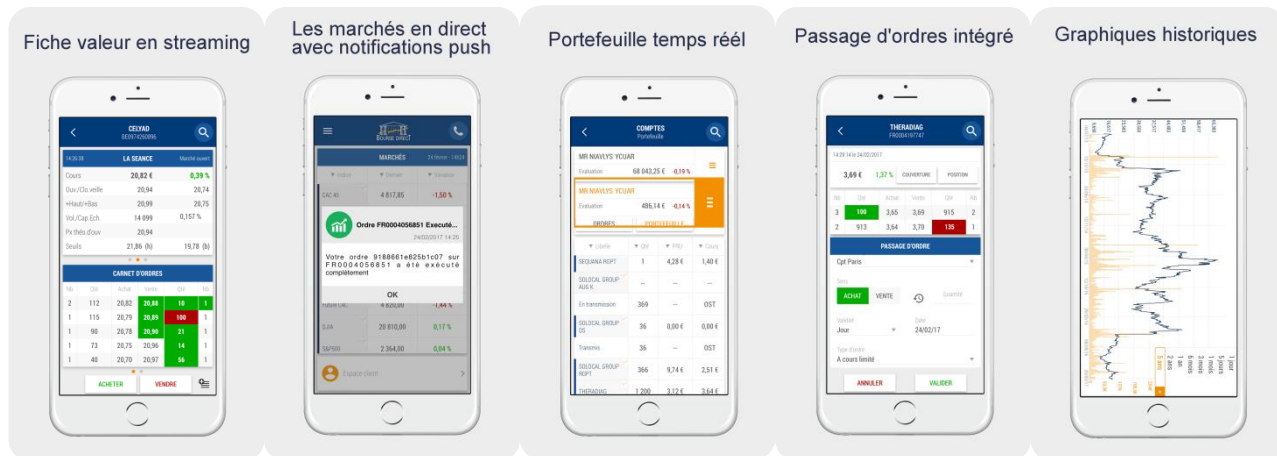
Fiche valeur en streaming

CELYAD
BE0974260896

14:35:38 LA SEANCE Marché ouvert

| | | |
|---|---|---|
| Cours | 20,82 € | 0,39 % |
| Ouv./Clo.veille | 20,94 | 20,74 |
| +Haut/+Bas | 20,99 | 20,75 |
| Vol./Cap.Ech. | 14 099 | 0,157 % |
| Px théo.d'ouv | 20,94 | |
| Seuils | 21,86 (h) | 19,78 (b) |

CARNET D'ORDRES

| Nb | Qté | Achat | Vente | Qté | Nb |
|---|---|---|---|---|---|
| 2 | 112 | 20,82 | 20,88 | 10 | 1 |
| 1 | 115 | 20,79 | 20,89 | 100 | 1 |
| 1 | 90 | 20,78 | 20,90 | 21 | 1 |
| 1 | 73 | 20,75 | 20,96 | 14 | 1 |
| 1 | 40 | 20,70 | 20,97 | 56 | 1 |

ACHETER VENDRE

Les marchés en direct avec notifications push

BOURSE DIRECT

MARCHÉS 24 février - 14:24

| Indice | Dernier | Variation |
|---|---|---|
| CAC 40 | 4 817,85 | -1,50 % |

Ordre FR0004056851 Executé...
24/02/2017 14:25

Votre ordre 9188661e825b1c07 sur FR0004056851 a été exécuté complètement

OK

| | | |
|---|---|---|
| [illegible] CAC | 4 820,00 | -1,44 % |
| DJIA | 20 810,00 | 0,17 % |
| S&P500 | 2 364,00 | 0,04 % |

Espace client

Portefeuille temps réél

COMPTES
Portefeuille

MR NIAVLYS YCUAR
Evaluation 68 043,25 € -0,19 %

MR NIAVLYS YCUAR
Evaluation 486,14 € -0,14 %

ORDRES PORTEFEUILLE

| Libellé | Qté | PRU | Cours |
|---|---|---|---|
| SEQUANA RGPT | 1 | 4,28 € | 1,40 € |
| SOLOCAL GROUP AUG K | -- | -- | -- |
| En transmission | 369 | -- | OST |
| SOLOCAL GROUP DS | 36 | 0,00 € | 0,00 € |
| Transmis | 36 | -- | OST |
| SOLOCAL GROUP RGPT | 366 | 9,74 € | 2,51 € |
| THERADIAG | 1 200 | 3,12 € | 3,64 € |

Passage d'ordres intégré

THERADIAG
FR0004197747

14:28:14 le 24/02/2017

3,69 € 1,37 % COUVERTURE POSITION

| Nb | Qté | Achat | Vente | Qté | Nb |
|---|---|---|---|---|---|
| 3 | 100 | 3,65 | 3,69 | 915 | 2 |
| 2 | 913 | 3,64 | 3,70 | 135 | 1 |

PASSAGE D'ORDRE

Cpt Paris

Sens
ACHAT VENTE Quantité

Validité Jour
Date 24/02/17

Type d'ordre
A cours limité

ANNULER VALIDER

Graphiques historiques

1 jour 5 jours 1 mois 3 mois 6 mois 1 an 2 ans 5 ans